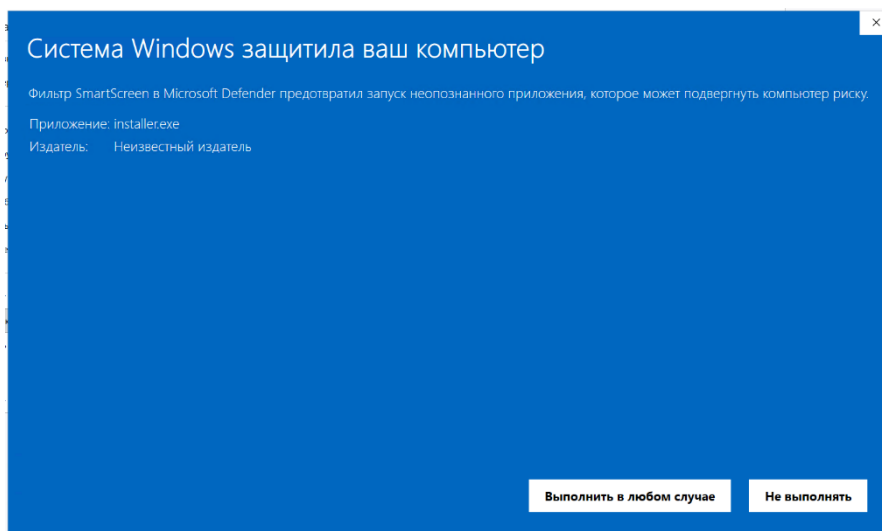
×

Система Windows защитила ваш компьютер

Фильтр SmartScreen в Microsoft Defender предотвратил запуск неопознанного приложения, которое может подвергнуть компьютер риску.

Приложение: installer.exe
Издатель: Неизвестный издатель

Выполнить в любом случае

Не выполнять